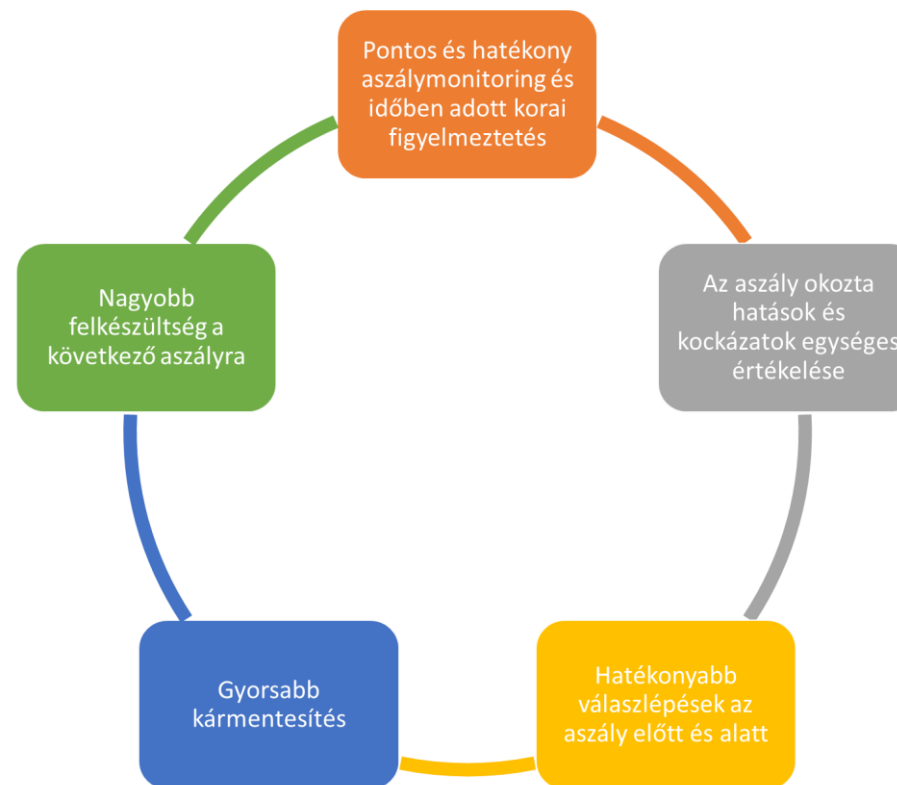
Pontos és hatékony aszálymonitoring és időben adott korai figyelmeztetés

Az aszály okozta hatások és kockázatok egységes értékelése

Hatékonyabb válaszlépések az aszály előtt és alatt

Gyorsabb kármentesítés

Nagyobb felkészültség a következő aszályra